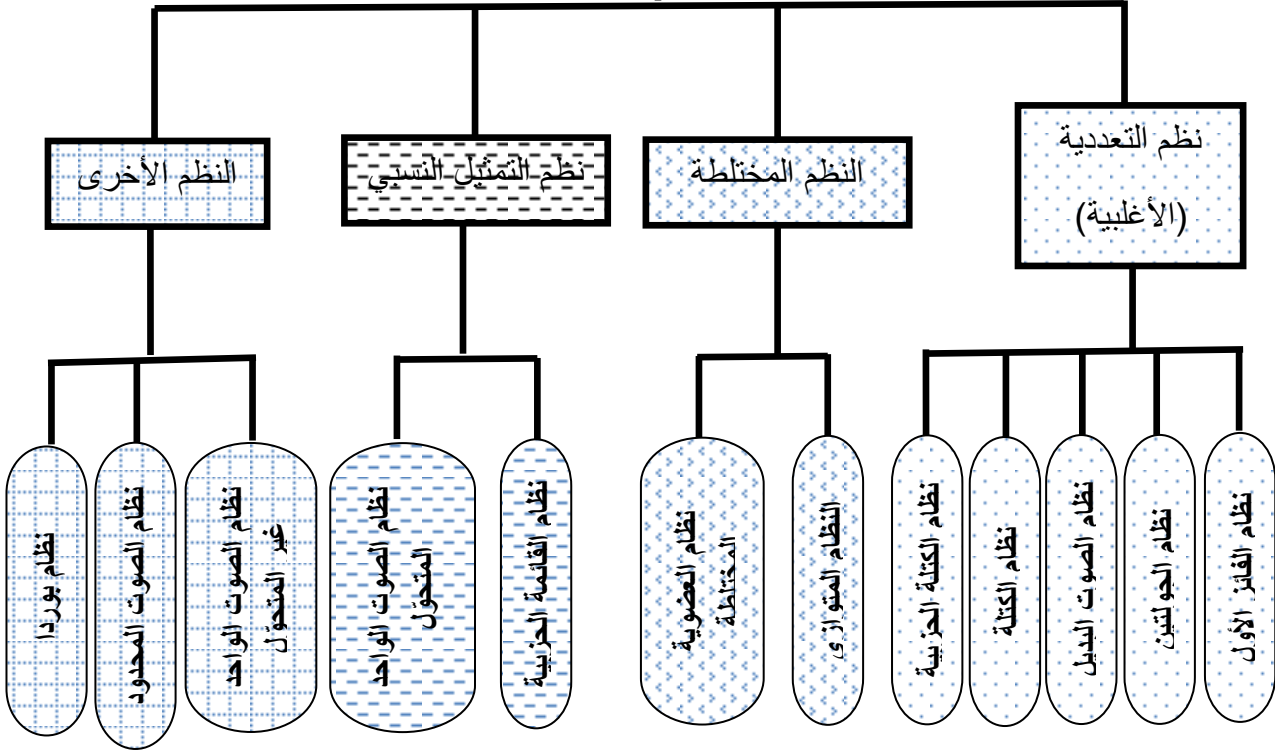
نظم التعددية (الأغلبية)

النظم المختلطة

نظم التمثيل النسبي

النظم الأخرى

نظام الفائز الأول

نظام الجولتين

نظام الصوت البديل

نظام الكتلة

نظام الكتلة الحزبية

النظام المتوازي

نظام العضوية المختلطة

نظام القائمة الحزبية

نظام الصوت الواحد المتحول

نظام الصوت الواحد غير المتحول

نظام الصوت المحدود

نظام بوردا